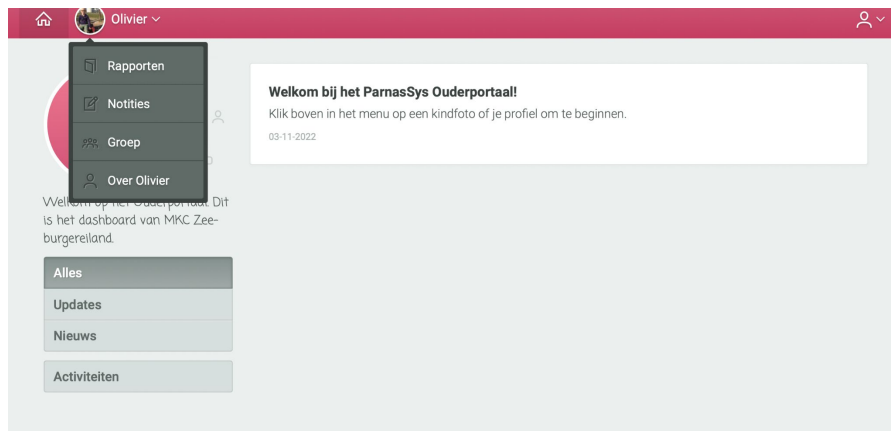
Olivier

Rapporten
Notities
Groep
Over Olivier

Welkom op het Ouderportaal! Dit is het dashboard van MKC Zeeburgereiland.

Alles
Updates
Nieuws

Activiteiten

Welkom bij het ParnasSys Ouderportaal!
Klik boven in het menu op een kindfoto of je profiel om te beginnen.
03-11-2022